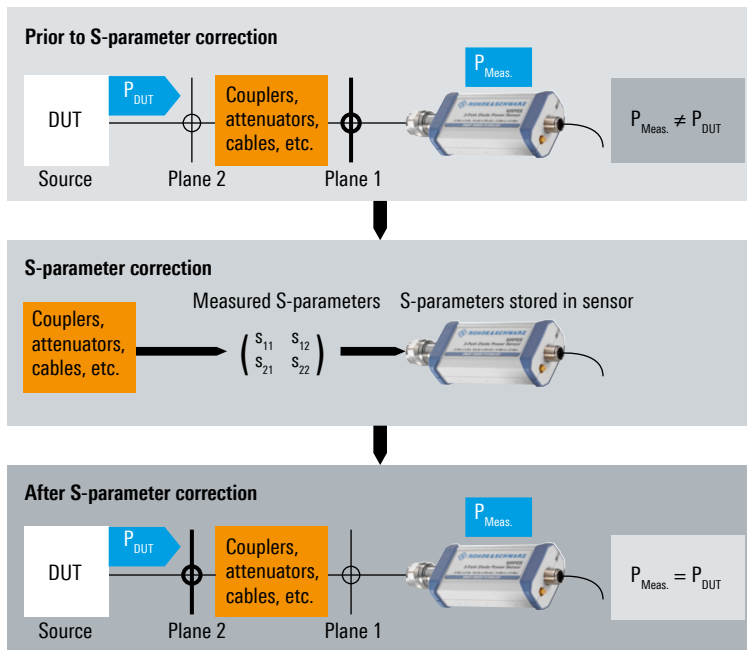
Prior to S-parameter correction

DUT

$P_{DUT}$

Couplers, attenuators, cables, etc.

$P_{Meas.}$

$P_{Meas.} \neq P_{DUT}$

Source

Plane 2

Plane 1

S-parameter correction

Couplers, attenuators, cables, etc.

Measured S-parameters

$\begin{pmatrix} s_{11} & s_{12} \\ s_{21} & s_{22} \end{pmatrix}$

S-parameters stored in sensor

After S-parameter correction

DUT

$P_{DUT}$

Couplers, attenuators, cables, etc.

$P_{Meas.}$

$P_{Meas.} = P_{DUT}$

Source

Plane 2

Plane 1